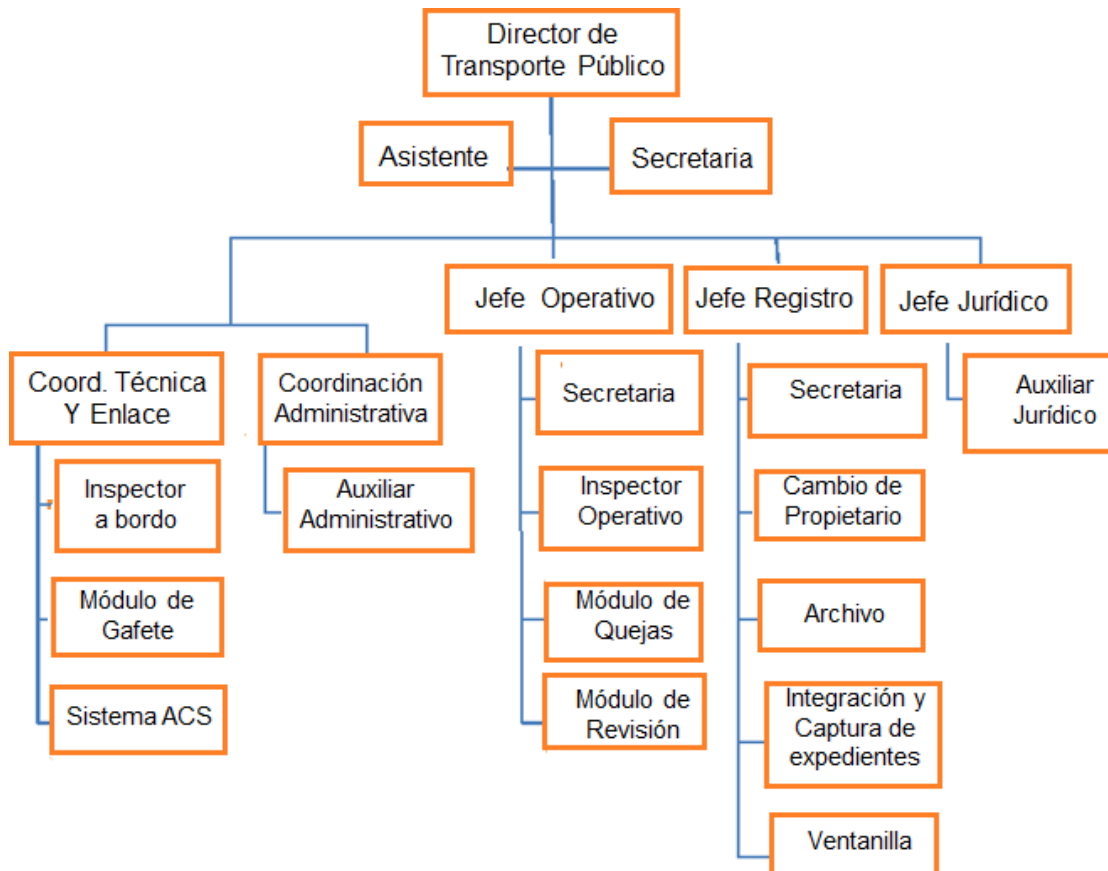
Director de Transporte Público

Asistente

Secretaria

Jefe Operativo

Jefe Registro

Jefe Jurídico

Coord. Técnica Y Enlace

Coordinación Administrativa

Inspector a bordo

Módulo de Gafete

Sistema ACS

Auxiliar Administrativo

Secretaria

Inspector Operativo

Módulo de Quejas

Módulo de Revisión

Secretaria

Cambio de Propietario

Archivo

Integración y Captura de expedientes

Ventanilla

Auxiliar Jurídico